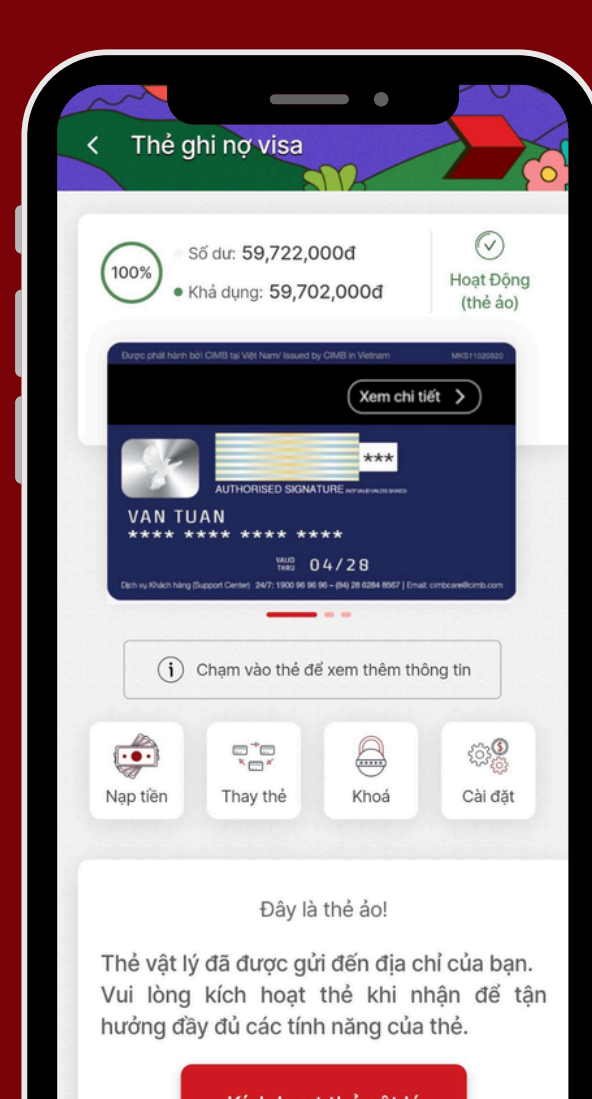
< Thẻ ghi nợ visa

100%

Số dư: 59,722,000đ

Khả dụng: 59,702,000đ

Hoạt Động (thẻ ảo)

Được phát hành bởi CIMB tại Việt Nam/ Issued by CIMB in Vietnam MKS11020820

Xem chi tiết >

***

AUTHORISED SIGNATURE NOT VALID UNLESS SIGNED

VAN TUAN

**** **** **** ****

VALID THRU 04/28

Dịch vụ Khách hàng (Support Center) 24/7: 1900 96 96 96 – (84) 28 6284 8567 | Email: cimbcare@cimb.com

Chạm vào thẻ để xem thêm thông tin

Nạp tiền

Thay thẻ

Khoá

Cài đặt

Đây là thẻ ảo!

Thẻ vật lý đã được gửi đến địa chỉ của bạn. Vui lòng kích hoạt thẻ khi nhận để tận hưởng đầy đủ các tính năng của thẻ.

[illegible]